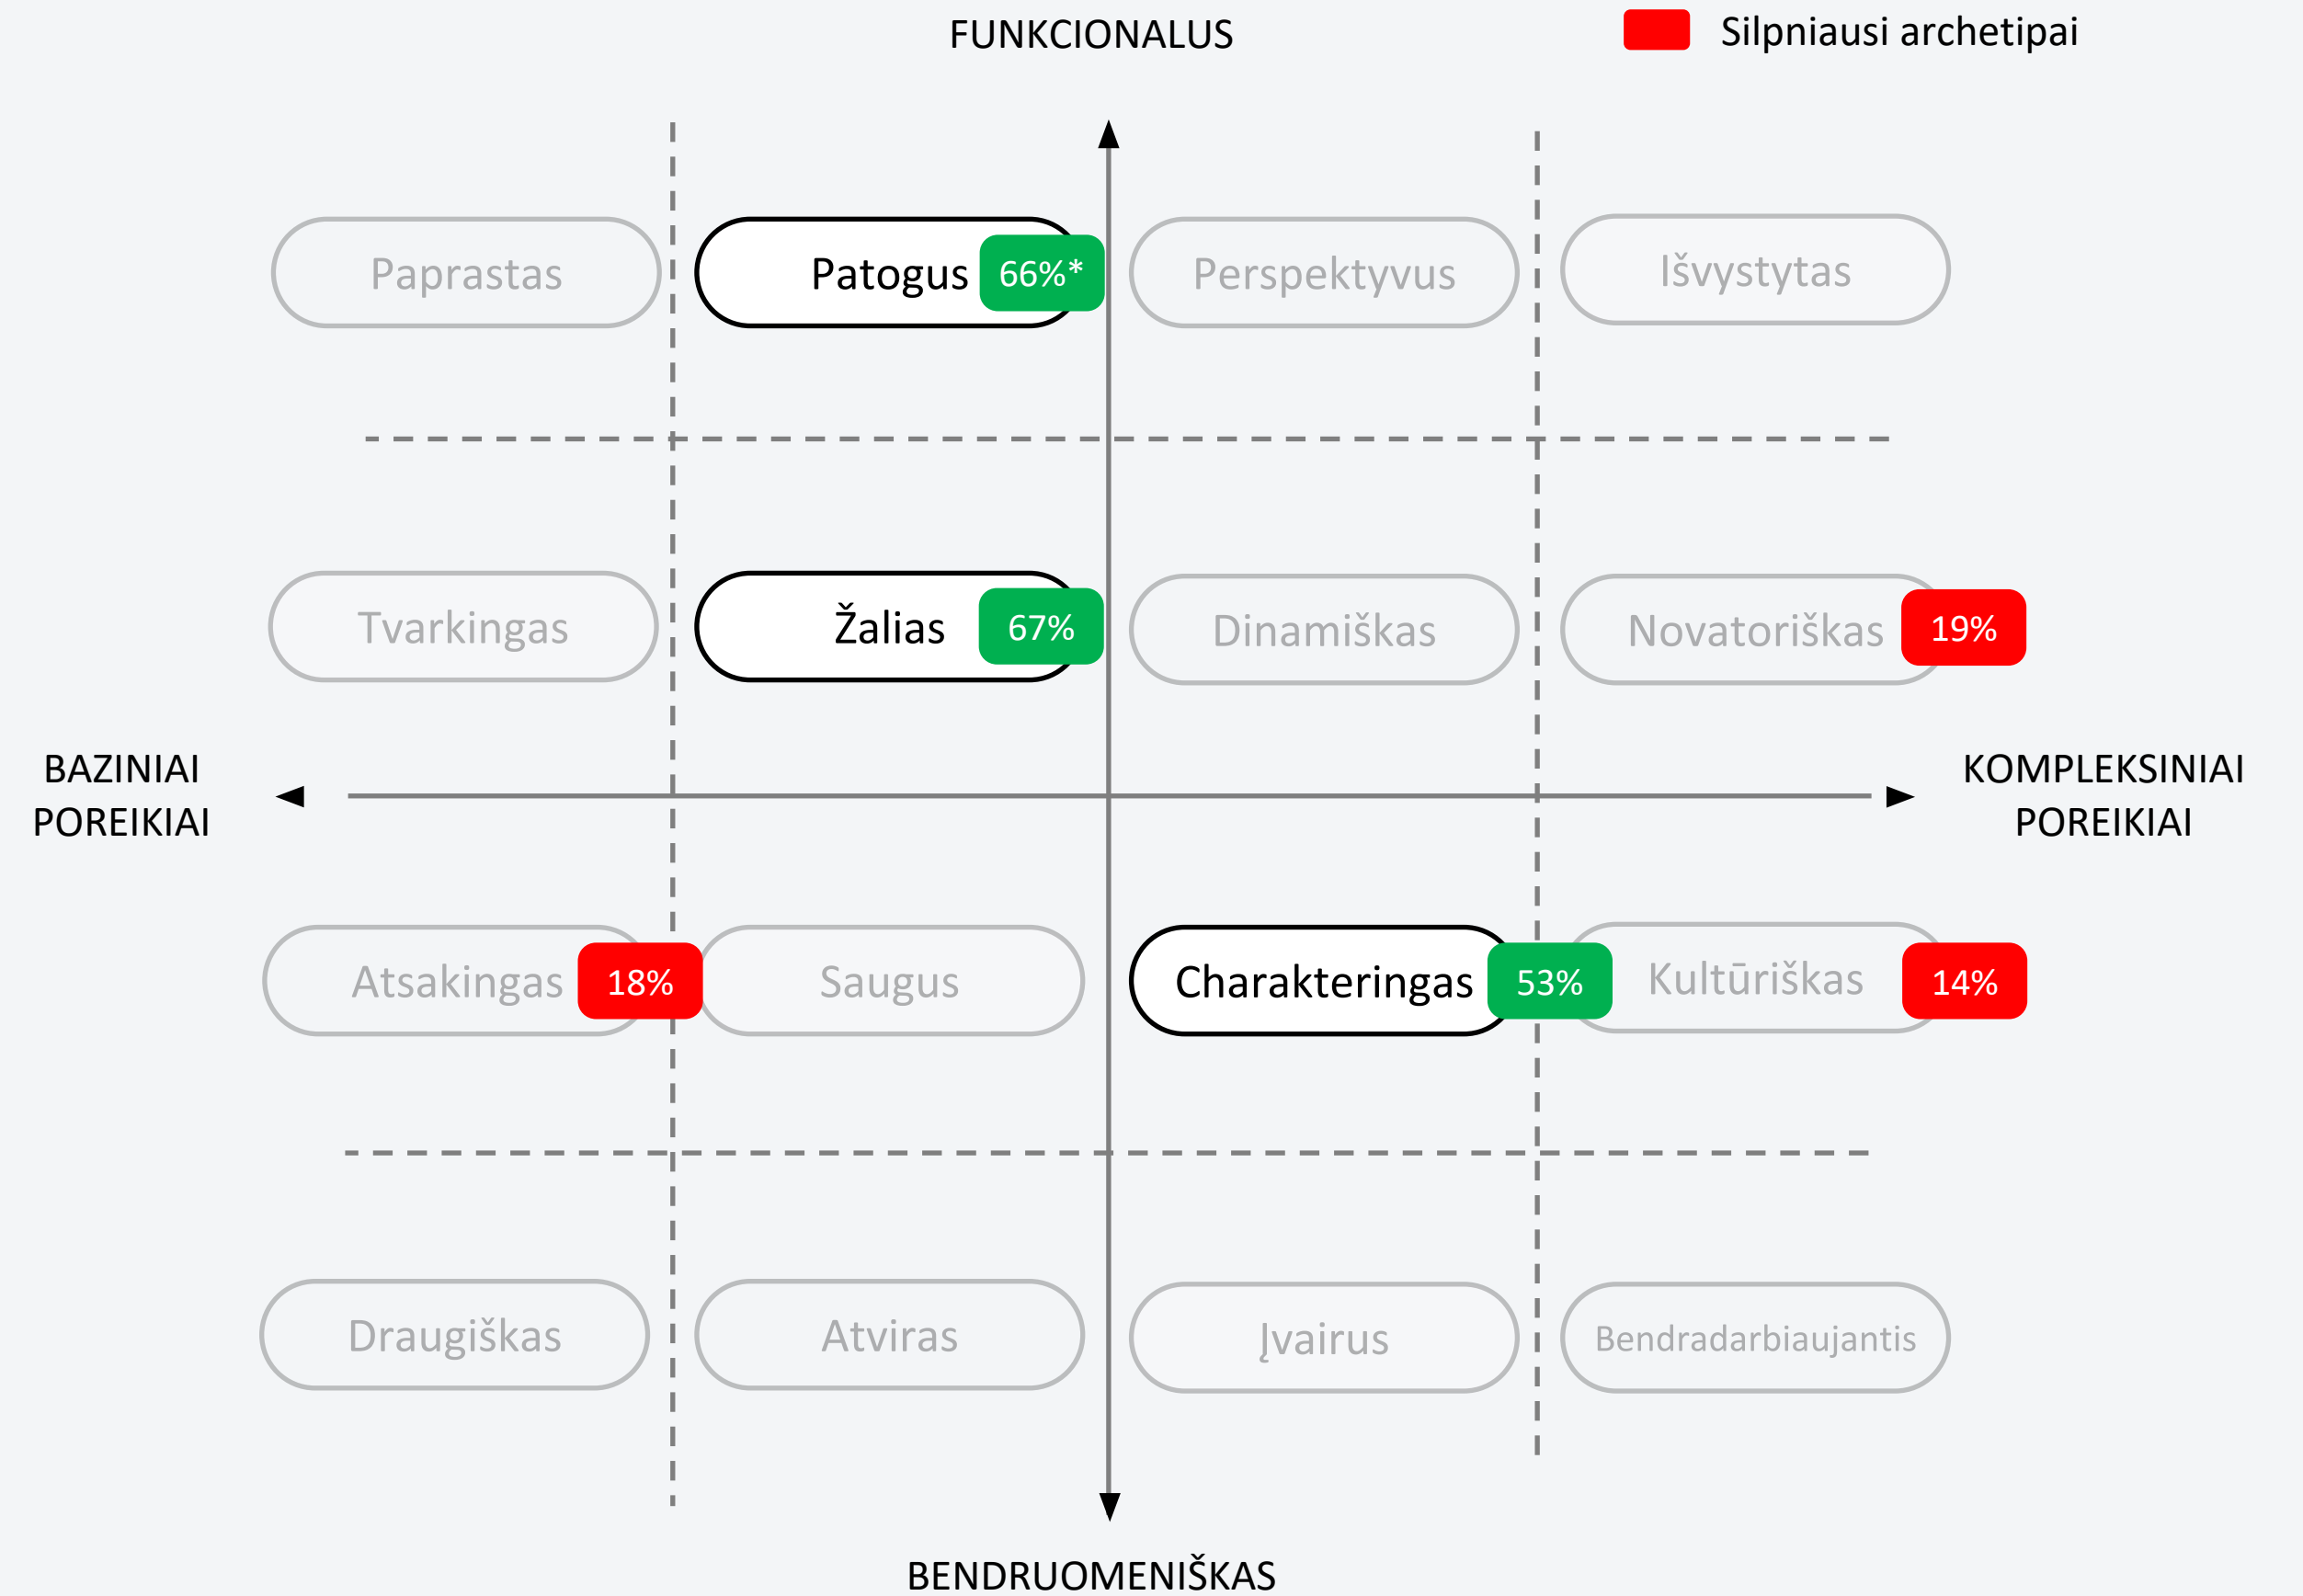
FUNKCIONALUS

Silpniausi archetipai

Paprastas

Patogus 66%*

Perspektyvus

Išvystytas

Tvarkingas

Žalias 67%

Dinamiškas

Novatoriškas 19%

BAZINIAI POREIKIAI

KOMPLEKSINIAI POREIKIAI

Atsakingas 18%

Saugus

Charakteringas 53%

Kultūriškas 14%

Draugiškas

Atviras

Įvairus

Bendradarbiaujantis

BENDRUOMENIŠKAS